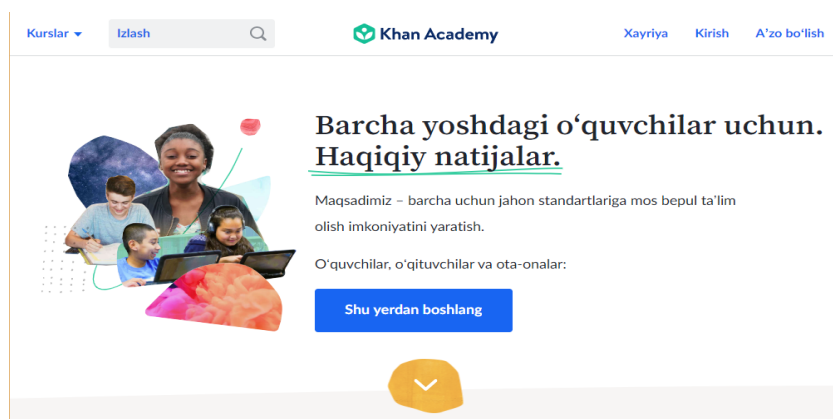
Kurslar ▾ Izlash

Khan Academy

Xayriya Kirish A’zo bo‘lish

Barcha yoshdagi o‘quvchilar uchun. Haqiqiy natijalar.

Maqsadimiz – barcha uchun jahon standartlariga mos bepul ta’lim olish imkoniyatini yaratish.

O‘quvchilar, o‘qituvchilar va ota-onalar:

Shu yerdan boshlang